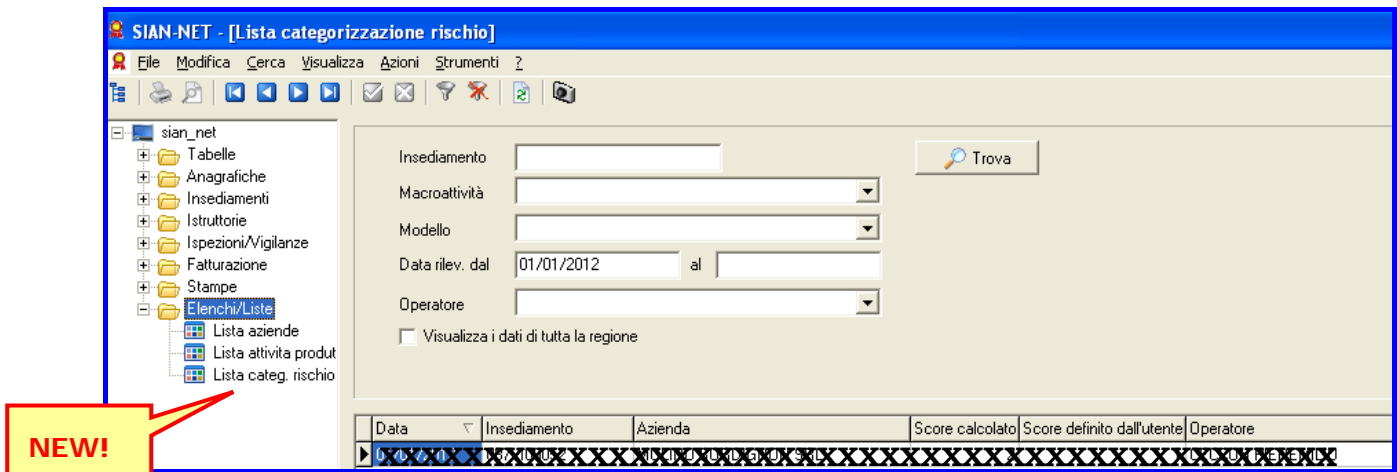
SIAN-NET - [Lista categorizzazione rischio]

File Modifica Cerca Visualizza Azioni Strumenti ?

sian_net
Tabelle
Anagrafiche
Insediamenti
Istruttorie
Ispezioni/Vigilanze
Fatturazione
Stampe
Elenchi/Liste
Lista aziende
Lista attivita produt
Lista categ. rischio

Insediamento
Macroattività
Modello
Data rilev. dal 01/01/2012 al
Operatore
Visualizza i dati di tutta la regione

Trova

| Data | Insediamento | Azienda | Score calcolato | Score definito dall'utente | Operatore |
|---|---|---|---|---|---|
| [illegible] | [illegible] | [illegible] | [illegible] | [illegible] | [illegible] |

NEW!